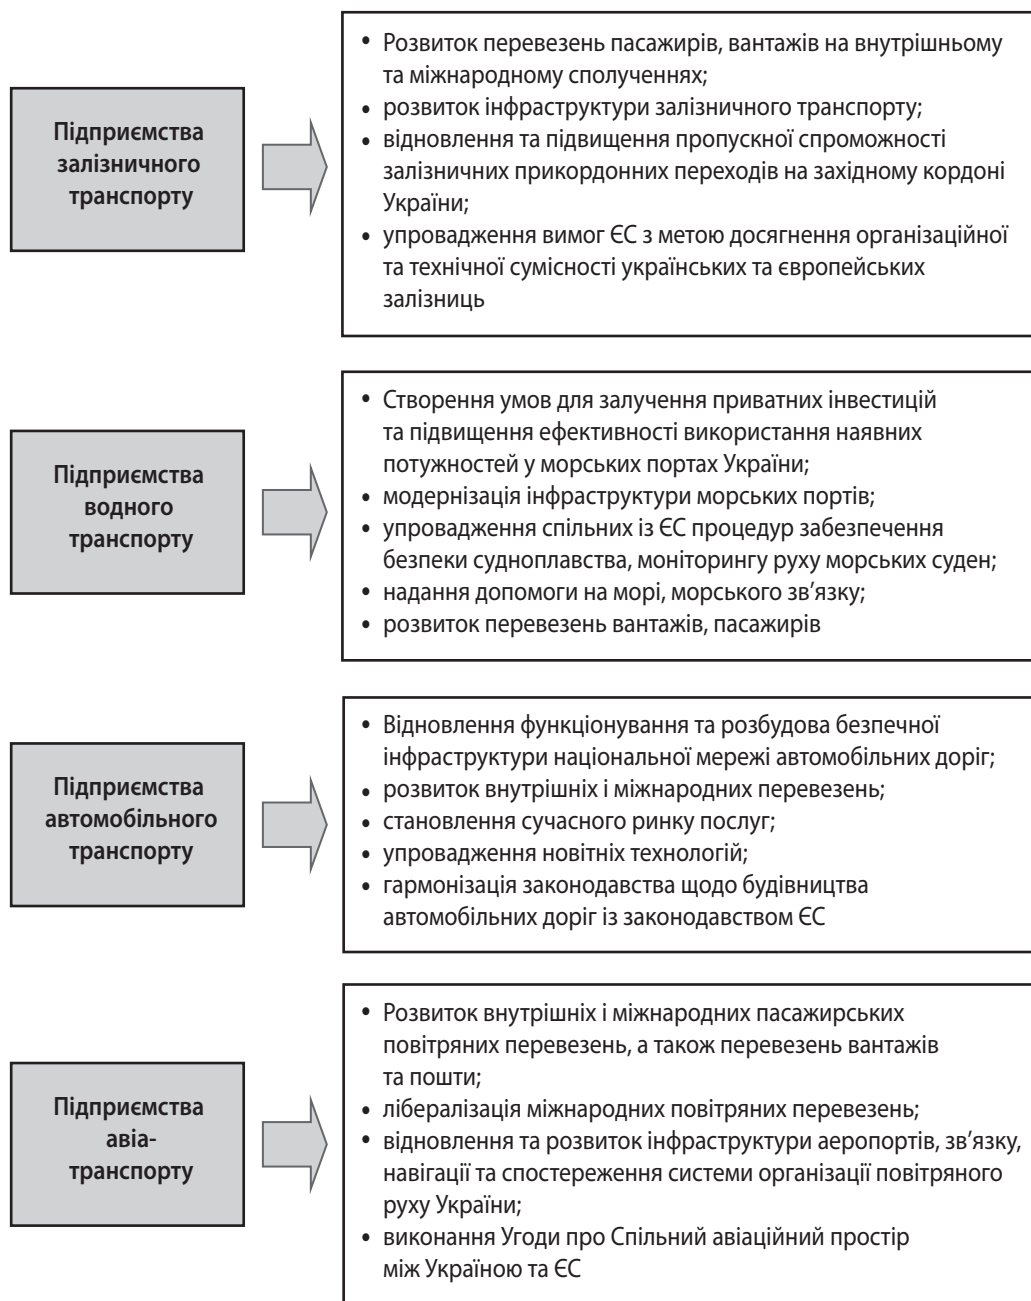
Підприємства залізничного транспорту

• Розвиток перевезень пасажирів, вантажів на внутрішньому та міжнародному сполученнях;
• розвиток інфраструктури залізничного транспорту;
• відновлення та підвищення пропускної спроможності залізничних прикордонних переходів на західному кордоні України;
• упровадження вимог ЄС з метою досягнення організаційної та технічної сумісності українських та європейських залізниць

Підприємства водного транспорту

• Створення умов для залучення приватних інвестицій та підвищення ефективності використання наявних потужностей у морських портах України;
• модернізація інфраструктури морських портів;
• упровадження спільних із ЄС процедур забезпечення безпеки судноплавства, моніторингу руху морських суден;
• надання допомоги на морі, морського зв'язку;
• розвиток перевезень вантажів, пасажирів

Підприємства автомобільного транспорту

• Відновлення функціонування та розбудова безпечної інфраструктури національної мережі автомобільних доріг;
• розвиток внутрішніх і міжнародних перевезень;
• становлення сучасного ринку послуг;
• упровадження новітніх технологій;
• гармонізація законодавства щодо будівництва автомобільних доріг із законодавством ЄС

Підприємства авіа-транспорту

• Розвиток внутрішніх і міжнародних пасажирських повітряних перевезень, а також перевезень вантажів та пошти;
• лібералізація міжнародних повітряних перевезень;
• відновлення та розвиток інфраструктури аеропортів, зв'язку, навігації та спостереження системи організації повітряного руху України;
• виконання Угоди про Спільний авіаційний простір між Україною та ЄС